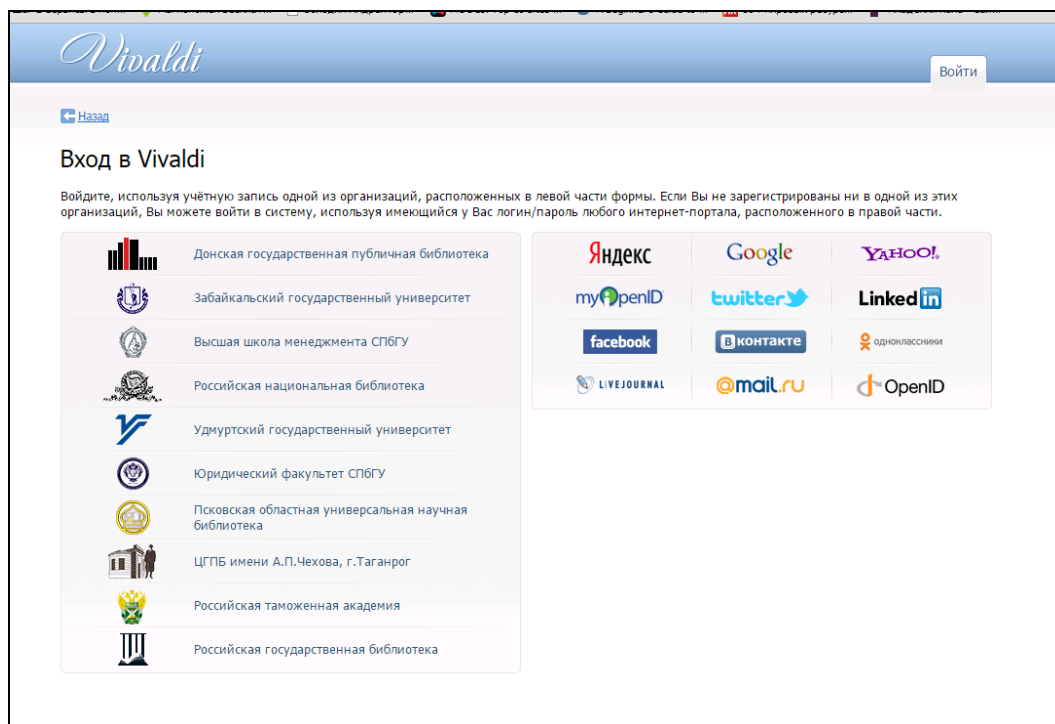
Vivaldi

Войти

Назад

Вход в Vivaldi

Войдите, используя учётную запись одной из организаций, расположенных в левой части формы. Если Вы не зарегистрированы ни в одной из этих организаций, Вы можете войти в систему, используя имеющийся у Вас логин/пароль любого интернет-портала, расположенного в правой части.

Донская государственная публичная библиотека

Забайкальский государственный университет

Высшая школа менеджмента СПбГУ

Российская национальная библиотека

Удмуртский государственный университет

Юридический факультет СПбГУ

Псковская областная универсальная научная библиотека

ЦГПБ имени А.П.Чехова, г.Таганрог

Российская таможенная академия

Российская государственная библиотека

Яндекс
Google
YAHOO!
myOpenID
twitter
LinkedIn
facebook
вконтакте
одноклассники
LIVEJOURNAL
@mail.ru
OpenID